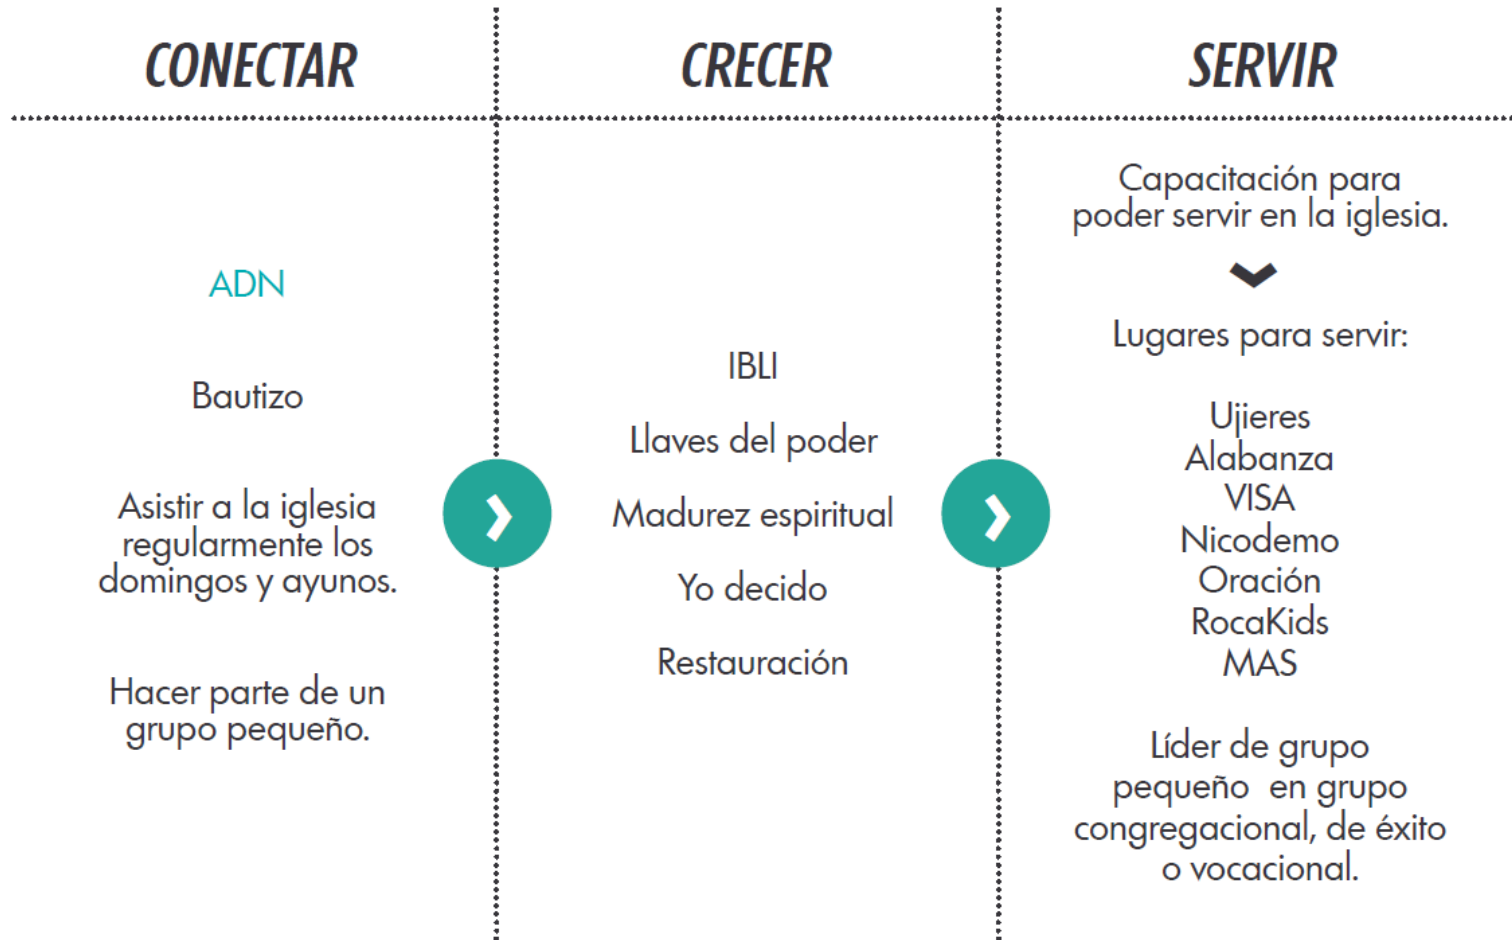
CONECTAR

ADN

Bautizo

Asistir a la iglesia regularmente los domingos y ayunos.

Hacer parte de un grupo pequeño.

CRECER

IBLI

Llaves del poder

Madurez espiritual

Yo decido

Restauración

SERVIR

Capacitación para poder servir en la iglesia.

Lugares para servir:

Ujieres
Alabanza
VISA
Nicodemo
Oración
RocaKids
MAS

Líder de grupo pequeño en grupo congregacional, de éxito o vocacional.